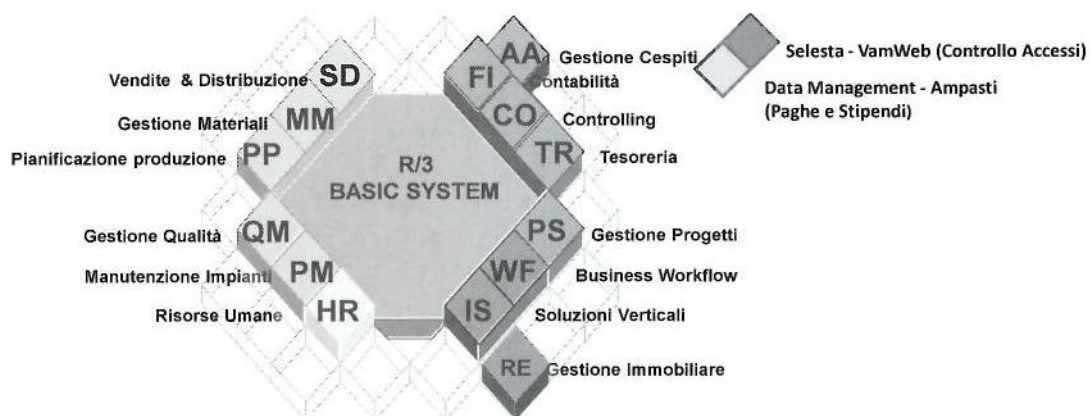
Vendite & Distribuzione SD
Gestione Materiali MM
Pianificazione produzione PP
R/3
BASIC SYSTEM
Gestione Qualità QM
Manutenzione Impianti PM
Risorse Umane HR
AA Gestione Cespiti
FI Contabilità
CO Controlling
TR Tesoreria
PS Gestione Progetti
WF Business Workflow
IS Soluzioni Verticali
RE Gestione Immobiliare
Selesta - VamWeb (Controllo Accessi)
Data Management - Ampasti (Paghe e Stipendi)